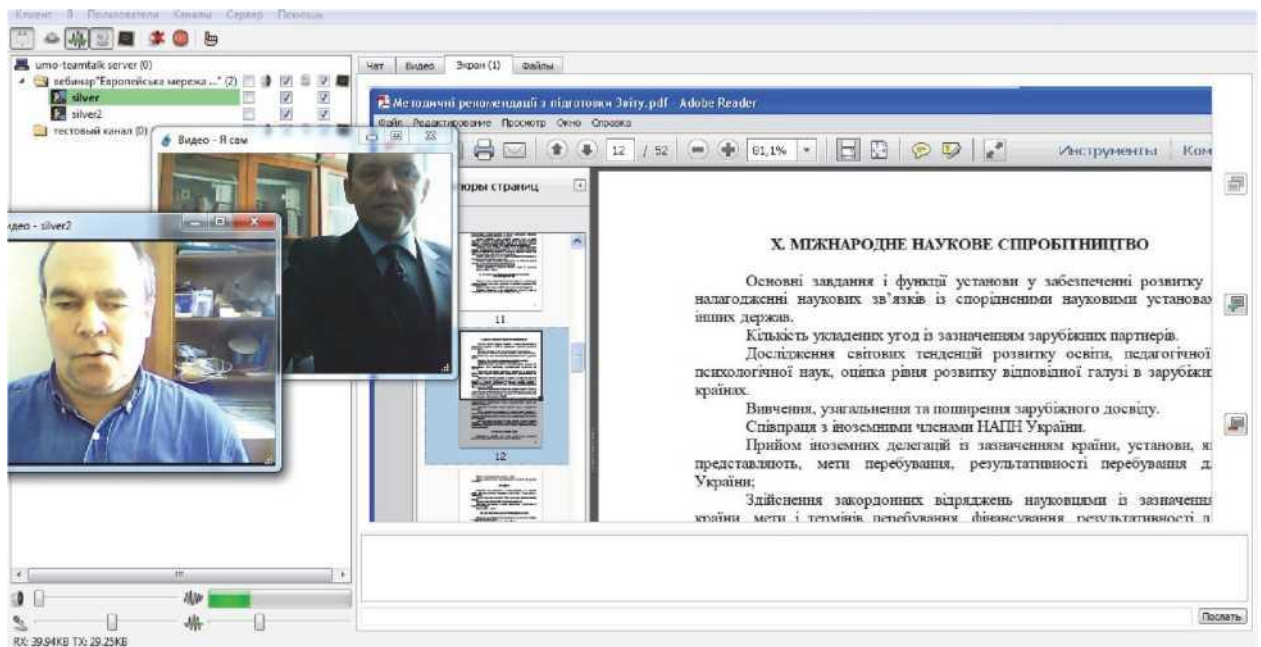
Клиент Я Пользователи Каналы Сервер Помощь

umo-teamtalk server (0)
вебинар"Європейська мережа ..." (2)
silver
silver2
тестовый канал (0)

Видео - Я сам

идео - silver2

Чат Видео Экран (1) Файлы

Методичні рекомендації з підготовки Звіту.pdf - Adobe Reader
Файл Редактирование Просмотр Окно Справка
12 / 52 61,1%
Инструменты Ком
юры страниц
11
12

X. МІЖНАРОДНЕ НАУКОВЕ СПІВРОБІТНИЦТВО

Основні завдання і функції установи у забезпеченні розвитку налагодженні наукових зв'язків із спорідненими науковими установа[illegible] інших держав.

Кількість укладених угод із зазначенням зарубіжних партнерів.

Дослідження світових тенденцій розвитку освіти, педагогічної психологічної наук, оцінка рівня розвитку відповідної галузі в зарубіжн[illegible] країнах.

Вивчення, узагальнення та поширення зарубіжного досвіду.

Співпраця з іноземними членами НАПН України.

Прийом іноземних делегацій із зазначенням країни, установи, я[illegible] представляють, мети перебування, результативності перебування д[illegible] України;

Здійснення закордонних відряджень науковцями із зазначенн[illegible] країни, мети і термінів перебування, фінансування, результативності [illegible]

Послать

RX: 39.94KB TX: 29.25KB